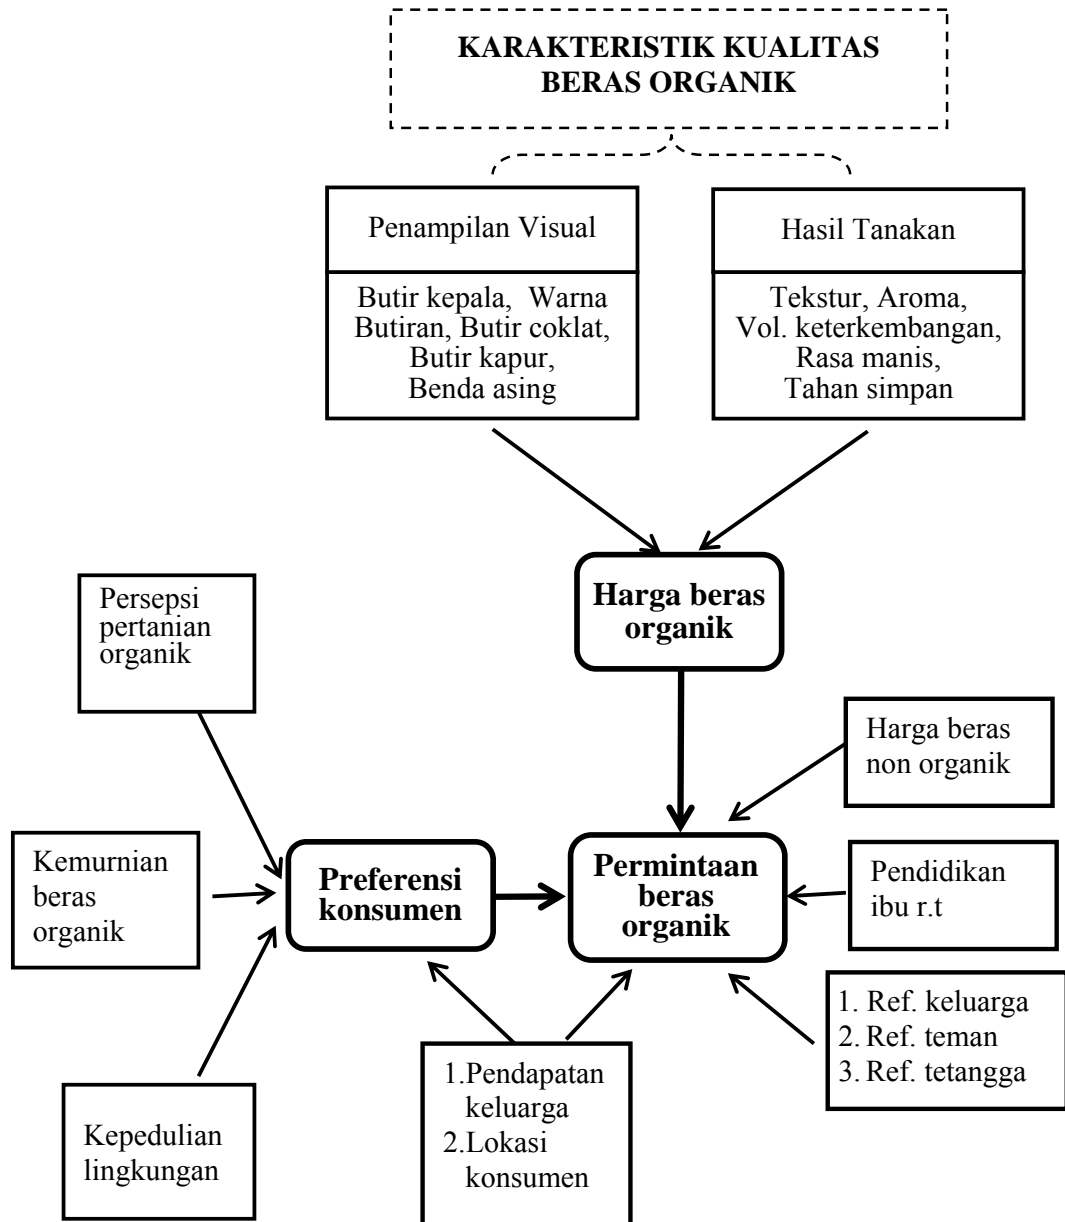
KARAKTERISTIK KUALITAS BERAS ORGANIK

Penampilan Visual

Butir kepala, Warna Butiran, Butir coklat, Butir kapur, Benda asing

Hasil Tanakan

Tekstur, Aroma, Vol. keterkembangan, Rasa manis, Tahan simpan

Harga beras organik

Persepsi pertanian organik

Harga beras non organik

Kemurnian beras organik

Preferensi konsumen

Permintaan beras organik

Pendidikan ibu r.t

1. Ref. keluarga
2. Ref. teman
3. Ref. tetangga

1.Pendapatan keluarga
2.Lokasi konsumen

Kepedulian lingkungan